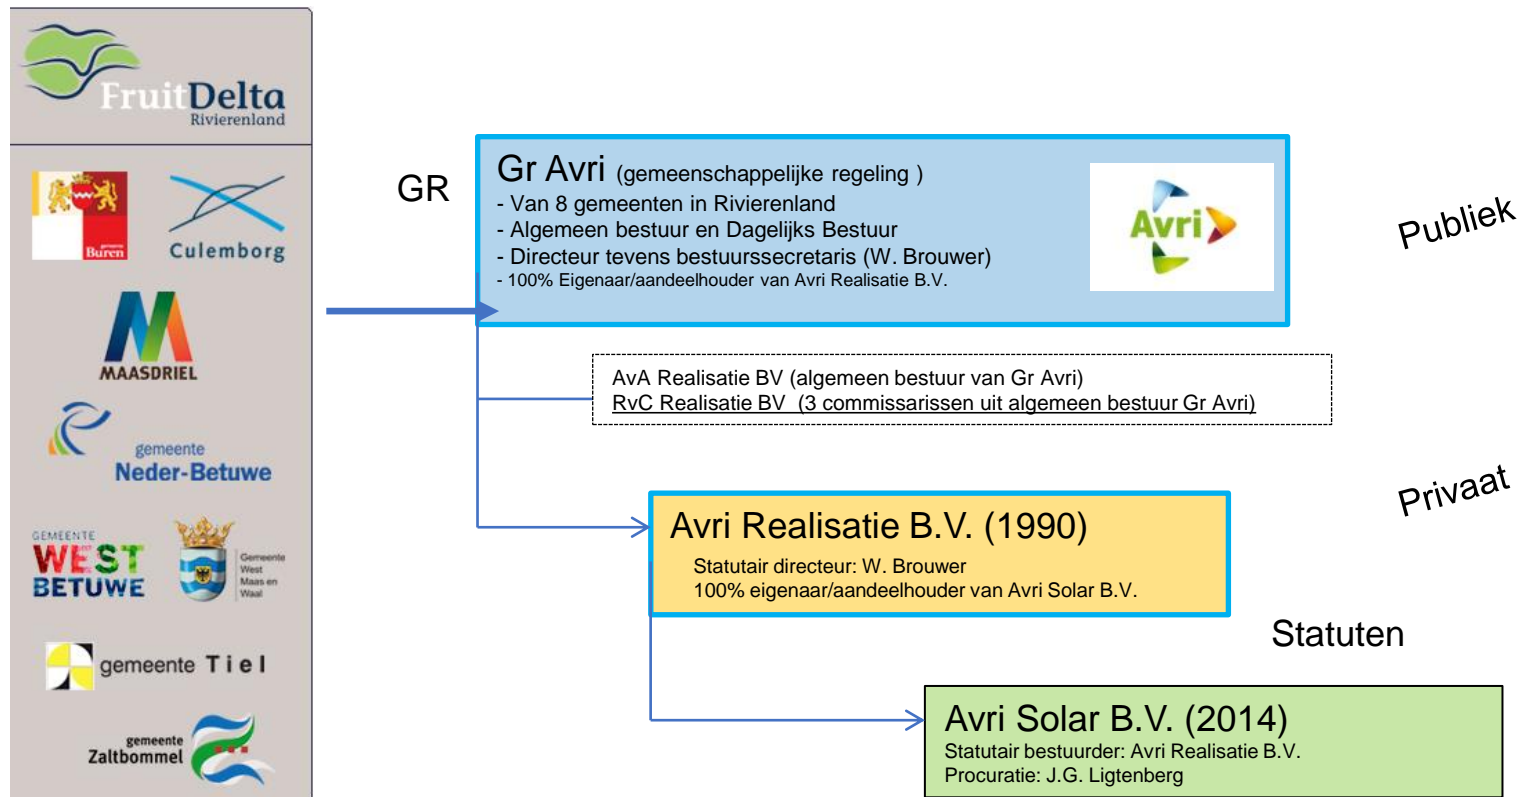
FruitDelta
Rivierenland

Buren

Culemborg

MAASDRIEL

gemeente
Neder-Betuwe

GEMEENTE
WEST
BETUWE

Gemeente
West
Maas en
Waal

gemeente Tiel

gemeente
Zaltbommel

GR

Gr Avri (gemeenschappelijke regeling )
- Van 8 gemeenten in Rivierenland
- Algemeen bestuur en Dagelijks Bestuur
- Directeur tevens bestuurssecretaris (W. Brouwer)
- 100% Eigenaar/aandeelhouder van Avri Realisatie B.V.

Avri

Publiek

AvA Realisatie BV (algemeen bestuur van Gr Avri)
RvC Realisatie BV (3 commissarissen uit algemeen bestuur Gr Avri)

Privaat

Avri Realisatie B.V. (1990)
Statutair directeur: W. Brouwer
100% eigenaar/aandeelhouder van Avri Solar B.V.

Statuten

Avri Solar B.V. (2014)
Statutair bestuurder: Avri Realisatie B.V.
Procuratie: J.G. Ligtenberg